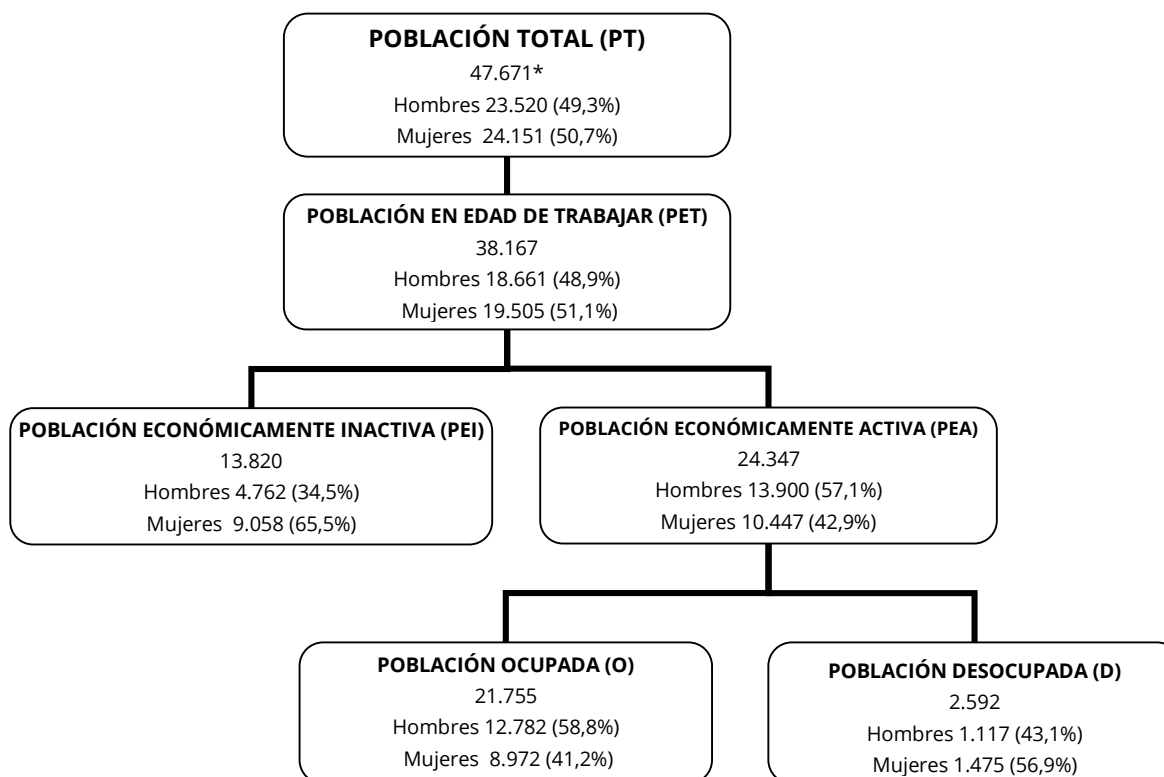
POBLACIÓN TOTAL (PT)
47.671*
Hombres 23.520 (49,3%)
Mujeres 24.151 (50,7%)

POBLACIÓN EN EDAD DE TRABAJAR (PET)
38.167
Hombres 18.661 (48,9%)
Mujeres 19.505 (51,1%)

POBLACIÓN ECONÓMICAMENTE INACTIVA (PEI)
13.820
Hombres 4.762 (34,5%)
Mujeres 9.058 (65,5%)

POBLACIÓN ECONÓMICAMENTE ACTIVA (PEA)
24.347
Hombres 13.900 (57,1%)
Mujeres 10.447 (42,9%)

POBLACIÓN OCUPADA (O)
21.755
Hombres 12.782 (58,8%)
Mujeres 8.972 (41,2%)

POBLACIÓN DESOCUPADA (D)
2.592
Hombres 1.117 (43,1%)
Mujeres 1.475 (56,9%)